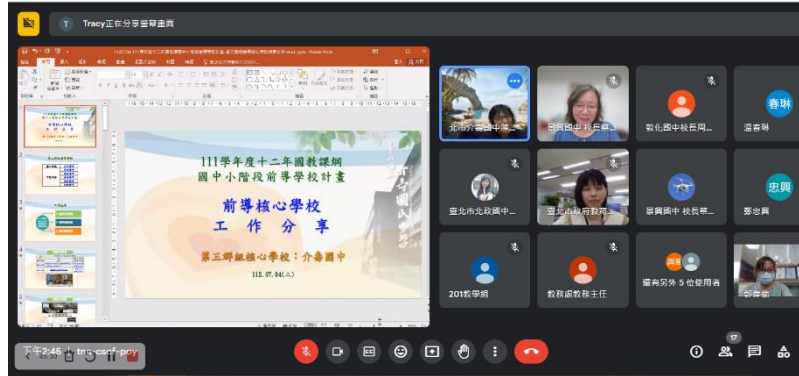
T Tracy正在分享螢幕畫面

111學年度十二年國教課綱
國中小階段前導學校計畫

前導核心學校
工 作 分 享

第三群組核心學校：介壽國中
112.07.04(二)

北市介壽國中陳...
國民國中 校長葉...
敦化國中 校長周...
春琳
溫春琳
臺北市北政國中...
臺北市政府教育...
景興國中 校長蔡...
忠興
鄭忠興
201教學組
教務處教務主任
還有另外 5 位使用者
郭李賴

下午2:45 | trs-csnf-pqv

17